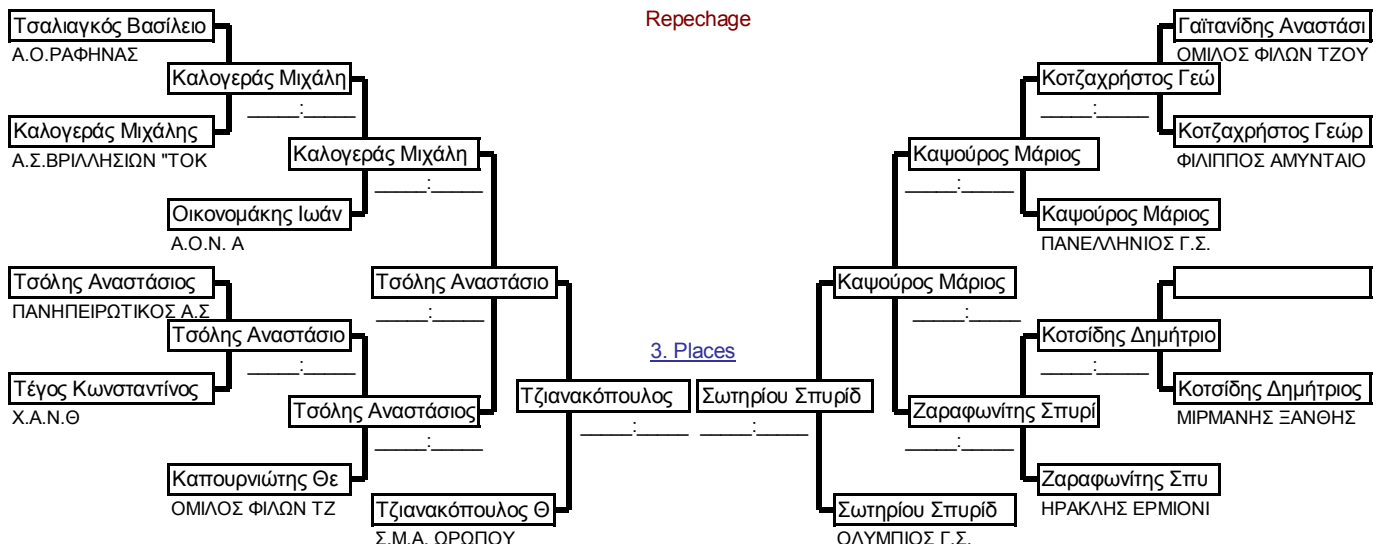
Repechage

Τσαλιαγκός Βασίλειο
Α.Ο.ΡΑΦΗΝΑΣ

Καλογεράς Μιχάλη
_____:_____

Καλογεράς Μιχάλης
Α.Σ.ΒΡΙΛΛΗΣΙΩΝ "ΤΟΚ

Καλογεράς Μιχάλη
_____:_____

Οικονομάκης Ιωάν
Α.Ο.Ν. Α

Τσόλης Αναστάσιο
_____:_____

Τσόλης Αναστάσιος
ΠΑΝΗΠΕΙΡΩΤΙΚΟΣ Α.Σ

Τσόλης Αναστάσιο
_____:_____

Τέγος Κωνσταντίνος
Χ.Α.Ν.Θ

Τσόλης Αναστάσιος
_____:_____

Καπουρνιώτης Θε
ΟΜΙΛΟΣ ΦΙΛΩΝ ΤΖ

Τζιανακόπουλος Θ
Σ.Μ.Α. ΩΡΩΠΟΥ

3. Places

Τζιανακόπουλος
_____:_____

Σωτηρίου Σπυρίδ
_____:_____

Γαϊτανίδης Αναστάσι
ΟΜΙΛΟΣ ΦΙΛΩΝ ΤΖΟΥ

Κοτζαχρήστος Γεώ
_____:_____

Κοτζαχρήστος Γεώρ
ΦΙΛΙΠΠΟΣ ΑΜΥΝΤΑΙΟ

Καψούρος Μάριος
_____:_____

Καψούρος Μάριος
ΠΑΝΕΛΛΗΝΙΟΣ Γ.Σ.

Καψούρος Μάριος
_____:_____

Κοτσίδης Δημήτριο
_____:_____

Κοτσίδης Δημήτριος
ΜΙΡΜΑΝΗΣ ΞΑΝΘΗΣ

Ζαραφωνίτης Σπυρί
_____:_____

Ζαραφωνίτης Σπυ
ΗΡΑΚΛΗΣ ΕΡΜΙΟΝΙ

Σωτηρίου Σπυρίδ
ΟΛΥΜΠΙΟΣ Γ.Σ.